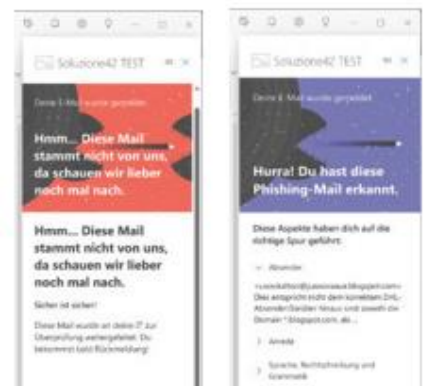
Solution42 TEST

Deine E-Mail wurde gemeldet

Hmm... Diese Mail stammt nicht von uns, da schauen wir lieber noch mal nach.

Hmm... Diese Mail stammt nicht von uns, da schauen wir lieber noch mal nach.

Sicher ist sicher!

Diese Mail wurde an deine IT zur Überprüfung weitergeleitet. Du bekommst bald Rückmeldung!

Solution42 TEST

Deine E-Mail wurde gemeldet

Hurra! Du hast diese Phishing-Mail erkannt.

Diese Aspekte haben dich auf die richtige Spur geführt:

Absender

<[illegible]@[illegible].blogspot.com> Dies entspricht nicht dem korrekten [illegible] Absender. Sieh dir genau und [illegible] die Domain "blogspot.com" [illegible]

Anrede

Sprache, Rechtschreibung und Grammatik